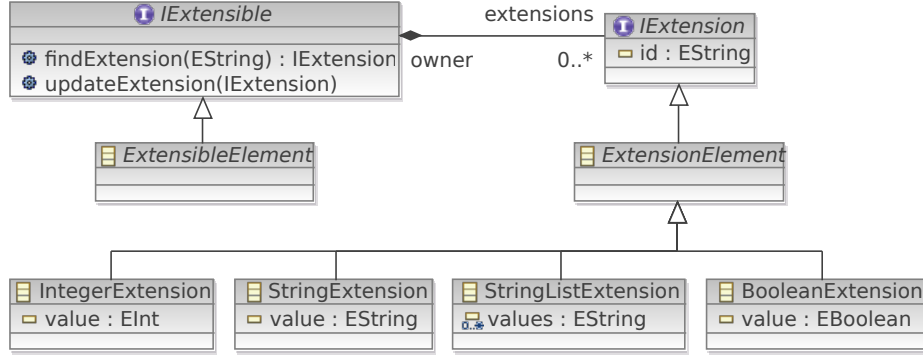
IExtensible
findExtension(EString) : IExtension
updateExtension(IExtension)

extensions
owner
0..*

IExtension
id : EString

ExtensibleElement

ExtensionElement

IntegerExtension
value : EInt

StringExtension
value : EString

StringListExtension
0..* values : EString

BooleanExtension
value : EBoolean